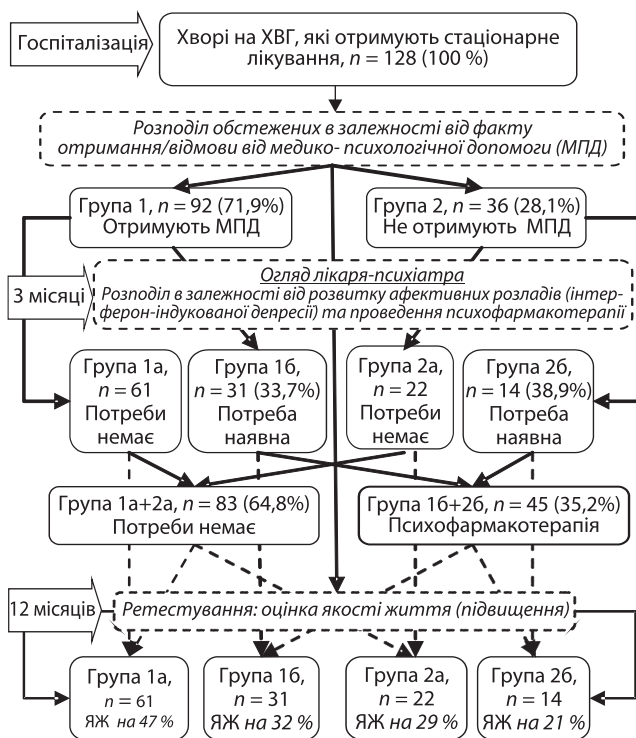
Госпіталізація

Хворі на ХВГ, які отримують стаціонарне лікування, $n = 128$ (100 %)

Розподіл обстежених в залежності від факту отримання/відмови від медико- психологічної допомоги (МПД)

Група 1, $n = 92$ (71,9%) Отримують МПД

Група 2, $n = 36$ (28,1%) Не отримують МПД

3 місяці

Огляд лікаря-психіатра
Розподіл в залежності від розвитку афективних розладів (інтерферон-індукованої депресії) та проведення психофармакотерапії

Група 1а, $n = 61$ Потреби немає

Група 1б, $n = 31$ (33,7%) Потреба наявна

Група 2а, $n = 22$ Потреби немає

Група 2б, $n = 14$ (38,9%) Потреба наявна

Група 1а+2а, $n = 83$ (64,8%) Потреби немає

Група 1б+2б, $n = 45$ (35,2%) Психофармакотерапія

12 місяців

Ретестування: оцінка якості життя (підвищення)

Група 1а, $n = 61$ ЯЖ на 47 %

Група 1б, $n = 31$ ЯЖ на 32 %

Група 2а, $n = 22$ ЯЖ на 29 %

Група 2б, $n = 14$ ЯЖ на 21 %